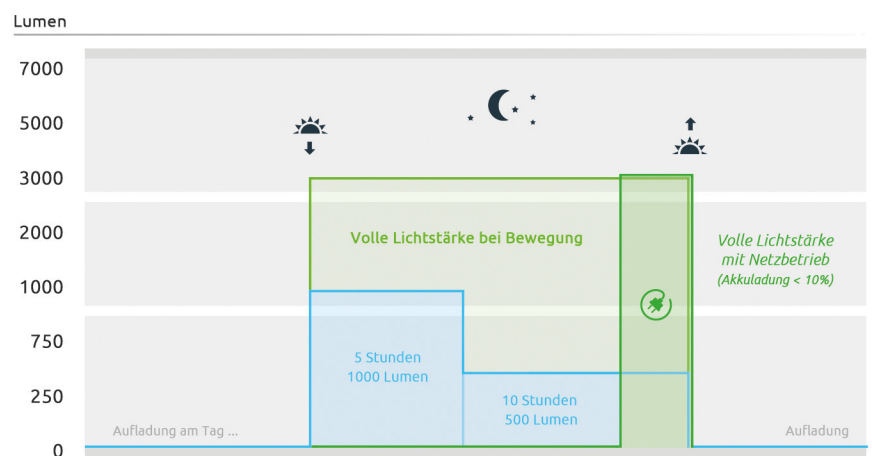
Lumen

7000

5000

3000

2000

1000

750

250

0

Volle Lichtstärke bei Bewegung

Volle Lichtstärke mit Netzbetrieb (Akkuladung < 10%)

5 Stunden 1000 Lumen

10 Stunden 500 Lumen

Aufladung am Tag ...

Aufladung